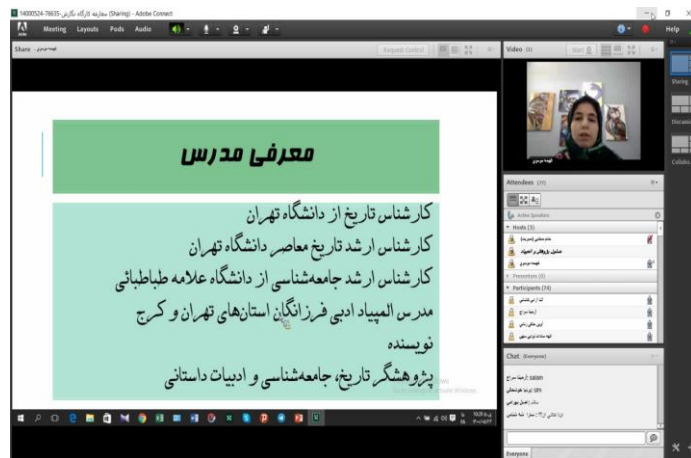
14000524-78635-مجازیه کارگاه نگارش (Sharing) - Adobe Connect

Meeting Layouts Pods Audio

Help

Share

Request Control

Video (1)

Start

معرفی مدرس

کارشناس تاریخ از دانشگاه تهران

کارشناس ارشد تاریخ معاصر دانشگاه تهران

کارشناس ارشد جامعه‌شناسی از دانشگاه علامه طباطبائی

مدرس المپیاد ادبی فرزانگان استان‌های تهران و کرج

نویسنده

پژوهشگر تاریخ، جامعه‌شناسی و ادبیات داستانی

Attendees (19)

Active Speakers

Hosts (3)

Presenters (0)

Participants (14)

Chat (Everyone)

salam

Everyone

Sharing

Discussion

Collabo